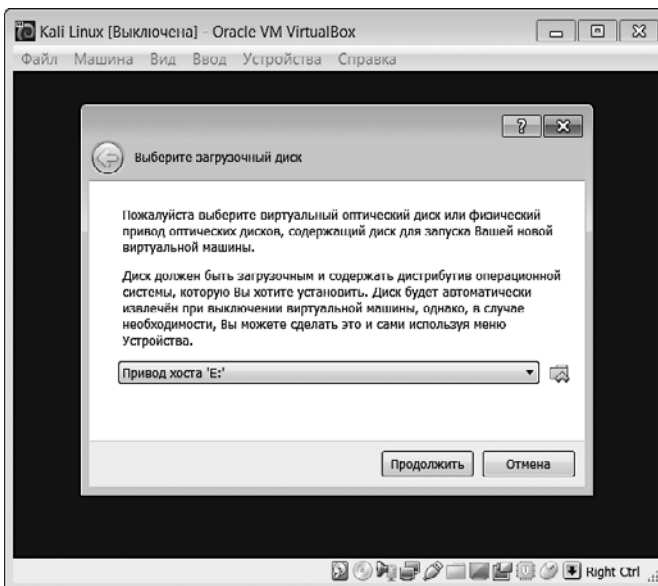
Kali Linux [Выключена] - Oracle VM VirtualBox

Файл Машина Вид Ввод Устройства Справка

?

Выберите загрузочный диск

Пожалуйста выберите виртуальный оптический диск или физический привод оптических дисков, содержащий диск для запуска Вашей новой виртуальной машины.

Диск должен быть загрузочным и содержать дистрибутив операционной системы, которую Вы хотите установить. Диск будет автоматически извлечён при выключении виртуальной машины, однако, в случае необходимости, Вы можете сделать это и сами используя меню Устройства.

Привод хоста 'E:'

Продолжить Отмена

Right Ctrl